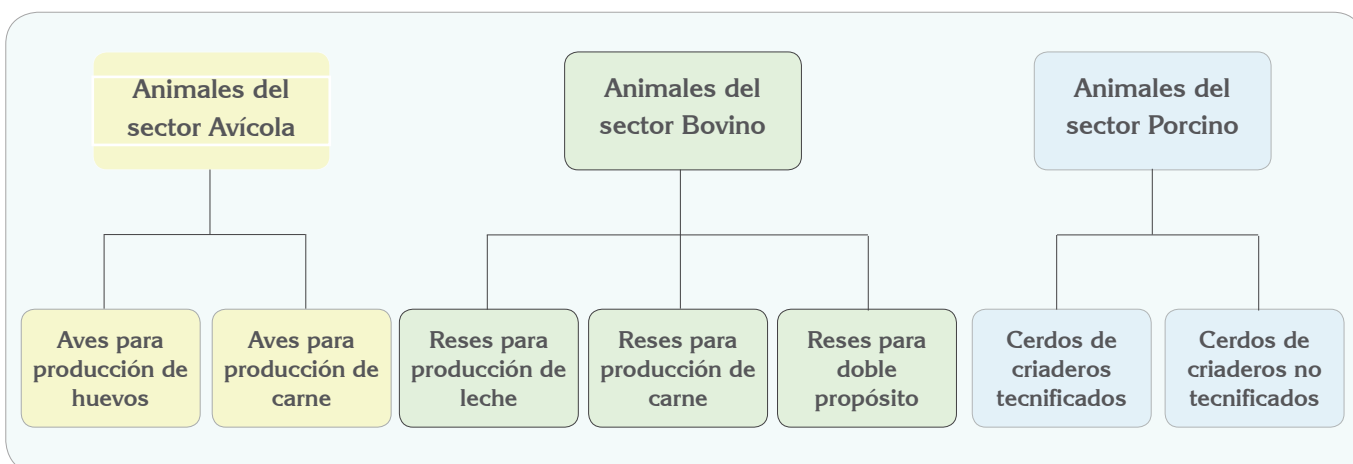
Animales del sector Avícola

Aves para producción de huevos

Aves para producción de carne

Animales del sector Bovino

Reses para producción de leche

Reses para producción de carne

Reses para doble propósito

Animales del sector Porcino

Cerdos de criaderos tecnificados

Cerdos de criaderos no tecnificados